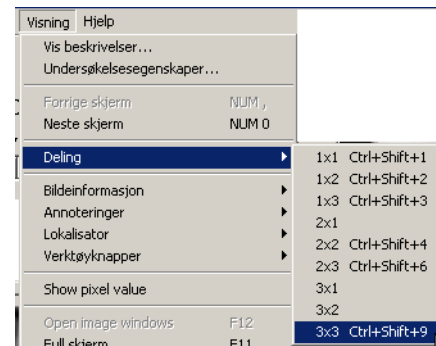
Visning Hjelp
Vis beskrivelser...
Undersøkelsesegenskaper...
Forrige skjerm NUM ,
Neste skjerm NUM 0
Deling
Bildeinformasjon
Annoteringer
Lokalisator
Verktøyknapper
Show pixel value
Open image windows F12
Full skjerm F11

1x1 Ctrl+Shift+1
1x2 Ctrl+Shift+2
1x3 Ctrl+Shift+3
2x1
2x2 Ctrl+Shift+4
2x3 Ctrl+Shift+6
3x1
3x2
3x3 Ctrl+Shift+9